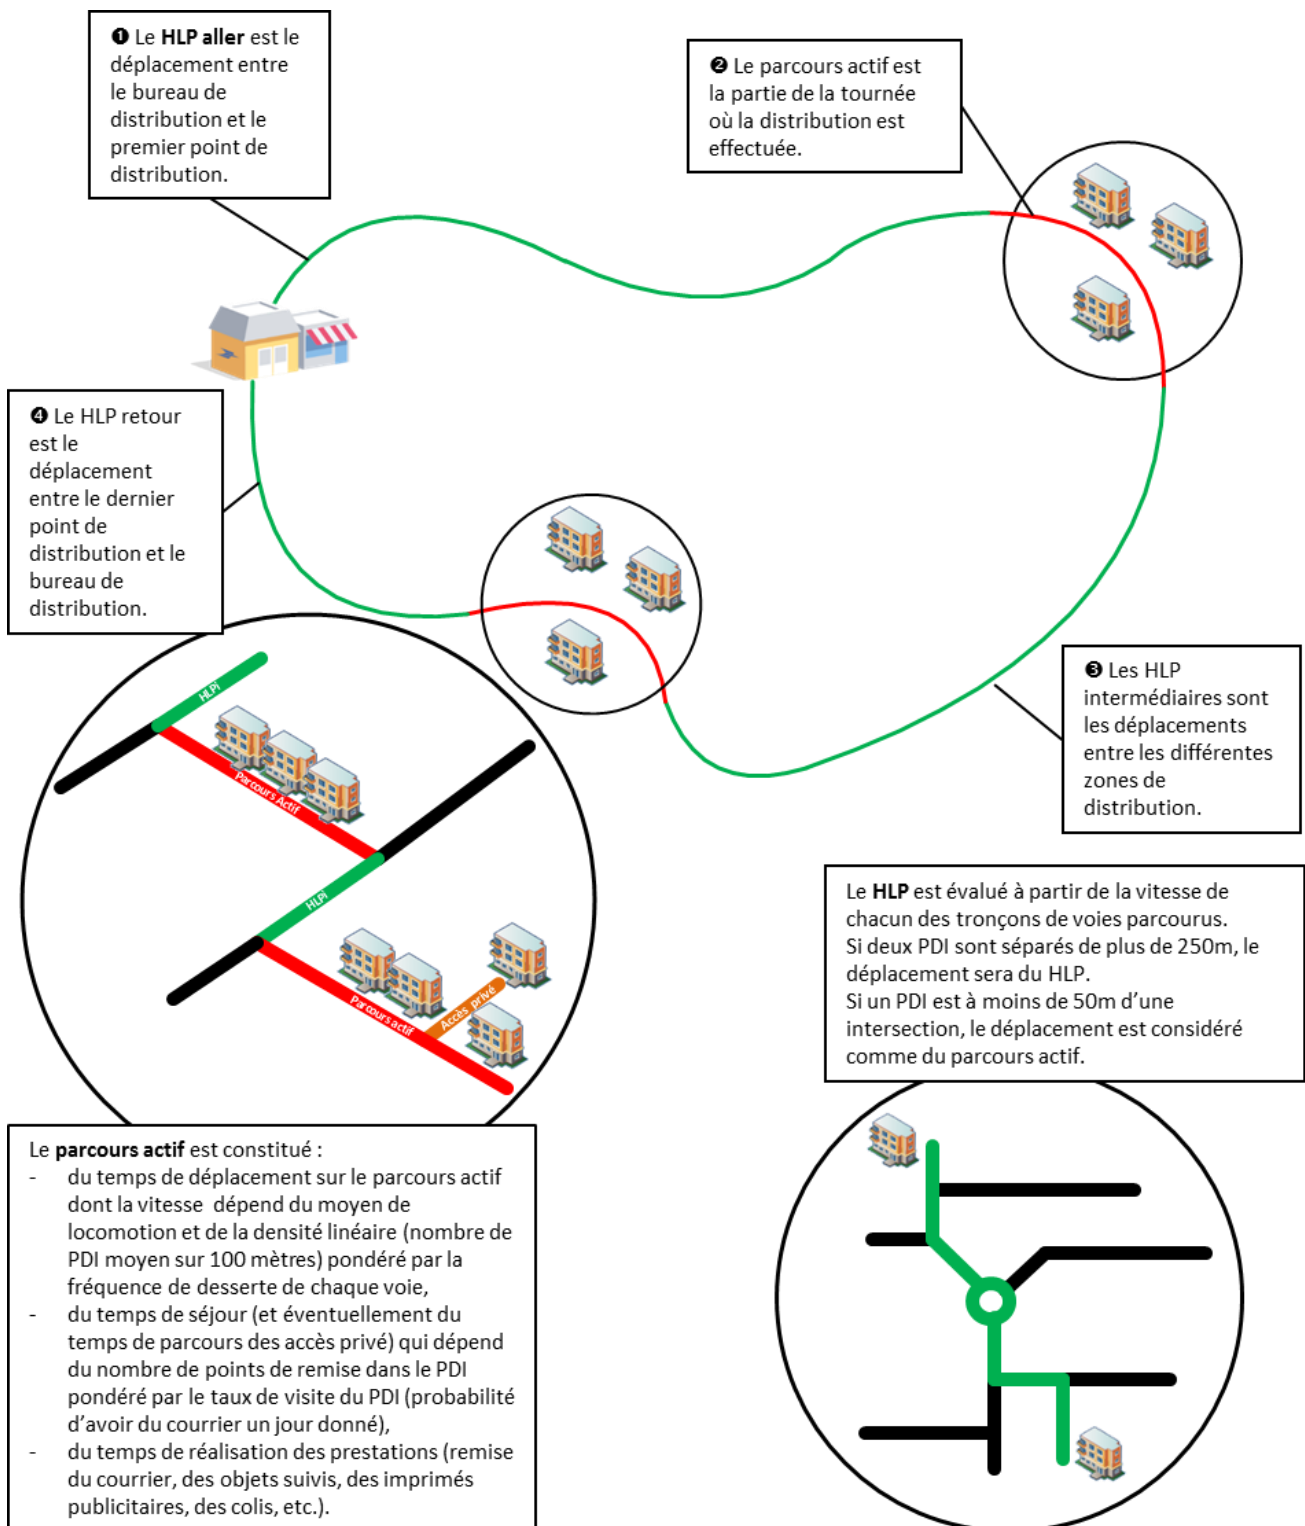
❶ Le **HLP aller** est le déplacement entre le bureau de distribution et le premier point de distribution.

❷ Le parcours actif est la partie de la tournée où la distribution est effectuée.

❹ Le HLP retour est le déplacement entre le dernier point de distribution et le bureau de distribution.

HLPi

Parcours Actif

HLPi

Parcours actif

Accès privé

❸ Les HLP intermédiaires sont les déplacements entre les différentes zones de distribution.

Le **HLP** est évalué à partir de la vitesse de chacun des tronçons de voies parcourus.
Si deux PDI sont séparés de plus de 250m, le déplacement sera du HLP.
Si un PDI est à moins de 50m d'une intersection, le déplacement est considéré comme du parcours actif.

Le **parcours actif** est constitué :
- du temps de déplacement sur le parcours actif dont la vitesse dépend du moyen de locomotion et de la densité linéaire (nombre de PDI moyen sur 100 mètres) pondéré par la fréquence de desserte de chaque voie,
- du temps de séjour (et éventuellement du temps de parcours des accès privé) qui dépend du nombre de points de remise dans le PDI pondéré par le taux de visite du PDI (probabilité d'avoir du courrier un jour donné),
- du temps de réalisation des prestations (remise du courrier, des objets suivis, des imprimés publicitaires, des colis, etc.).